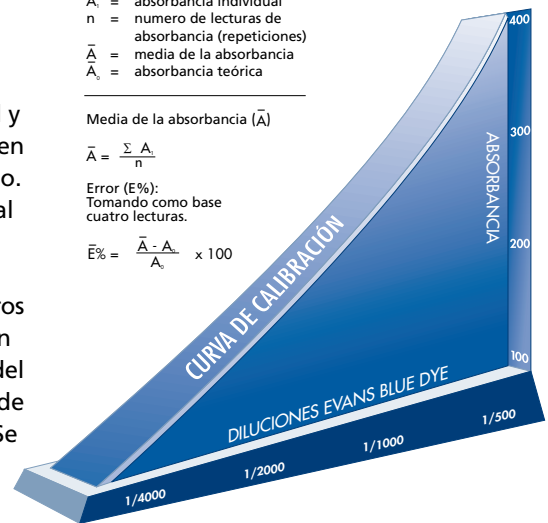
$A_i$ = absorbancia individual
n = numero de lecturas de absorbancia (repeticiones)
$\bar{A}$ = media de la absorbancia
$A_o$ = absorbancia teórica

Media de la absorbancia ($\bar{A}$)

$\bar{A} = \frac{\Sigma A_i}{n}$

Error (E%):
Tomando como base cuatro lecturas.

$\bar{E}\% = \frac{\bar{A} - A_o}{A_o} \times 100$

l y
en
o.
al

ros
n
del
de
Se

CURVA DE CALIBRACIÓN

ABSORBANCIA

400
300
200
100

DILUCIONES EVANS BLUE DYE

1/4000
1/2000
1/1000
1/500